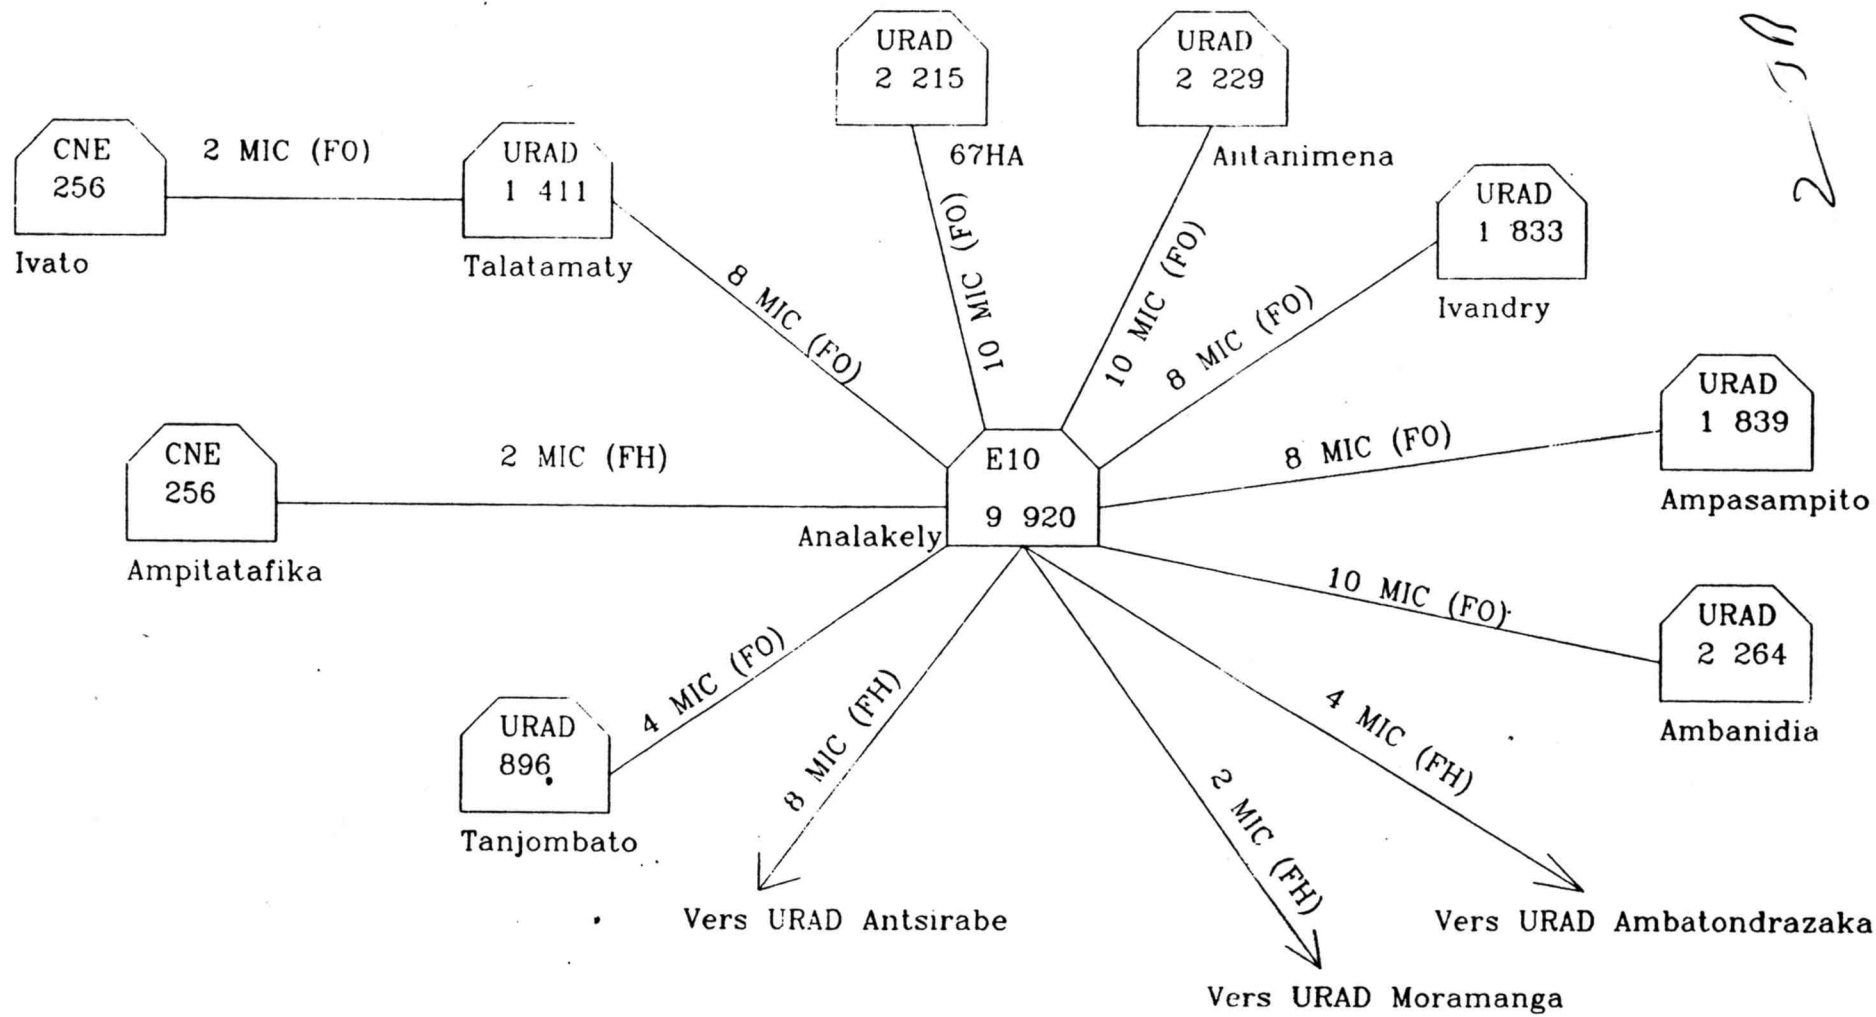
2-10

URAD
2 215
67HA

URAD
2 229
Antanimena

CNE
256
Ivato

2 MIC (FO)

URAD
1 411
Talatamaty

8 MIC (FO)

10 MIC (FO)

10 MIC (FO)

8 MIC (FO)

URAD
1 833
Ivandry

CNE
256
Ampitatafika

2 MIC (FH)

E10
9 920
Analakely

8 MIC (FO)

URAD
1 839
Ampasampito

10 MIC (FO)

URAD
2 264
Ambanidia

4 MIC (FO)

URAD
896
Tanjombato

8 MIC (FH)

2 MIC (FH)

4 MIC (FH)

Vers URAD Antsirabe

Vers URAD Moramanga

Vers URAD Ambatondrazaka